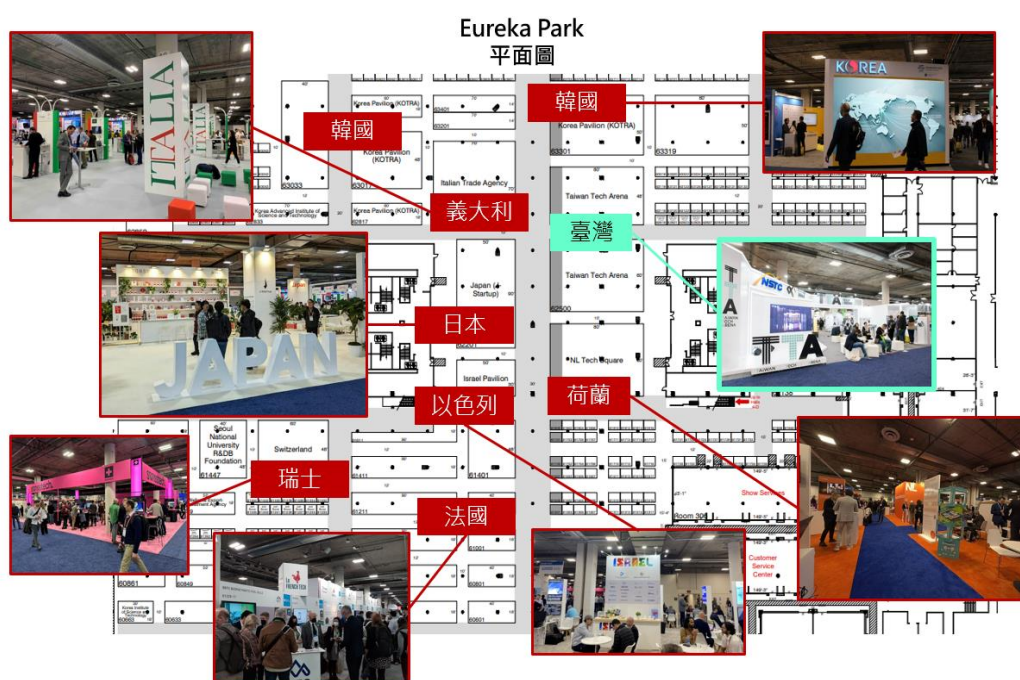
Eureka Park
平面圖

韓國

韓國

Korea Pavilion (KOTRA)

Korea Pavilion (KOTRA)

Korea Pavilion (KOTRA)

Korea Pavilion (KOTRA)

63033

63301

63319

Korea Advanced Institute of Science and Technology

Italian Trade Agency

義大利

Taiwan Tech Arena

臺灣

Taiwan Tech Arena

Japan (J-Startup)

日本

62500

NL Tech Square

Israel Pavilion

以色列

荷蘭

Seoul National University R&DB Foundation

Switzerland

61447

瑞士

61411

61401

61211

法國

Show Services

Room 30

Customer Service Center

60861

60849

Korea Institute of Science and Technology

60633

60601

ITALIA

KOREA

NSTC

TTA

JAPAN

ISRAEL